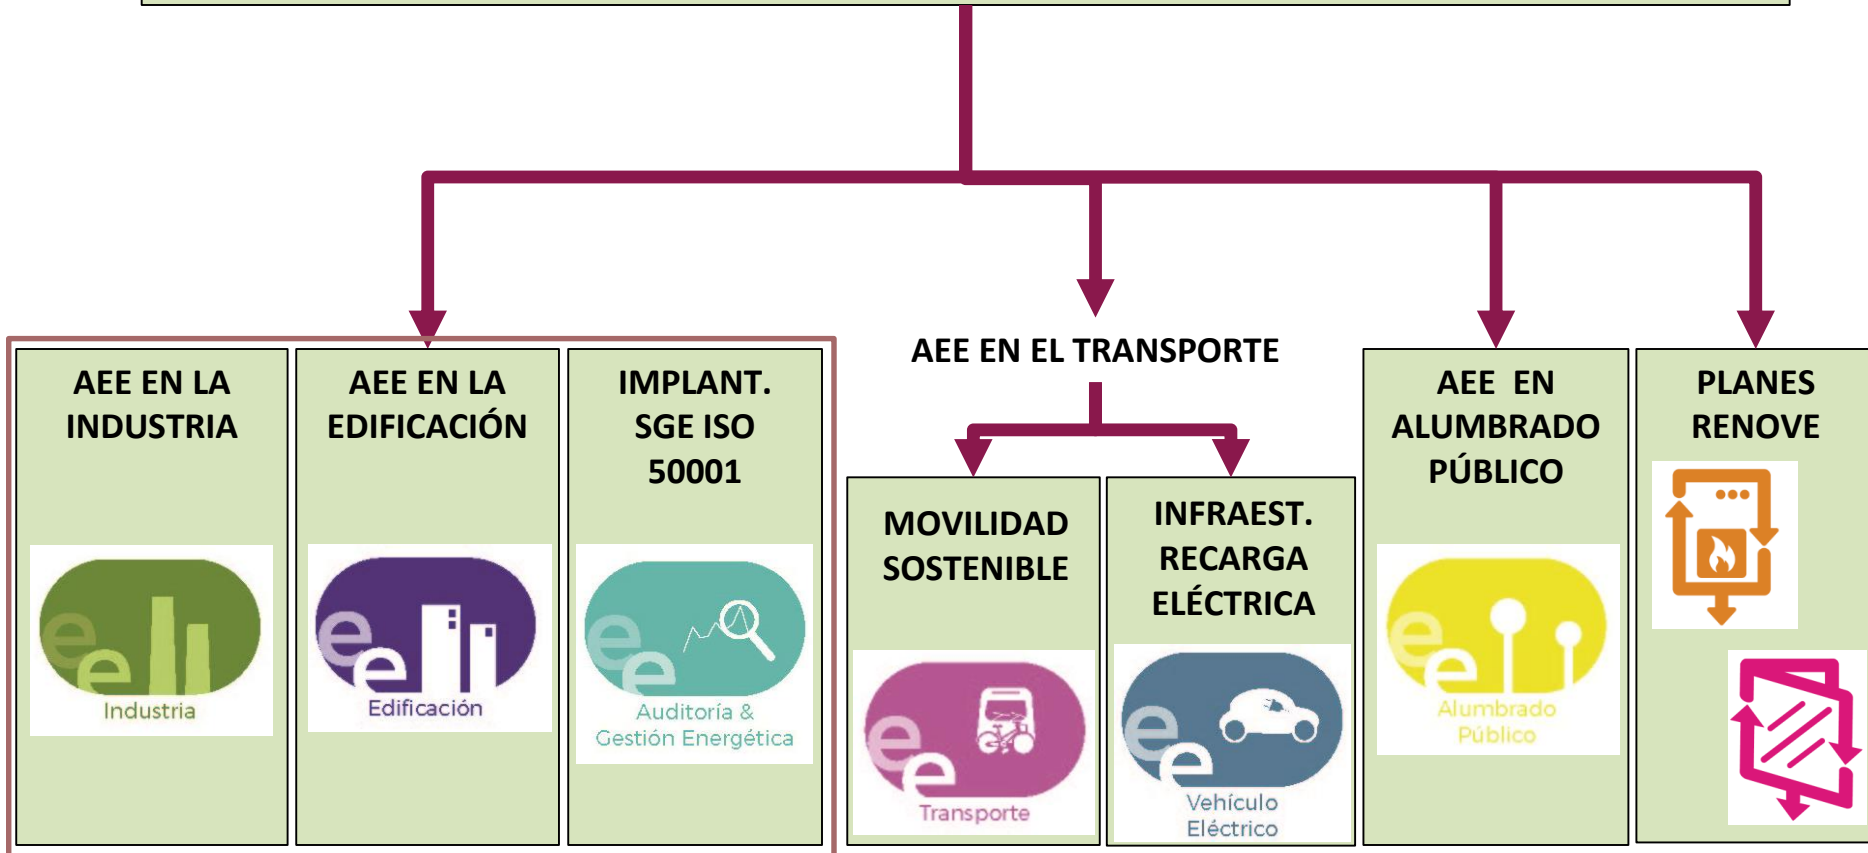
AEE EN LA INDUSTRIA

Industria

AEE EN LA EDIFICACIÓN

Edificación

IMPLANT. SGE ISO 50001

Auditoría & Gestión Energética

AEE EN EL TRANSPORTE

MOVILIDAD SOSTENIBLE

Transporte

INFRAEST. RECARGA ELÉCTRICA

Vehículo Eléctrico

AEE EN ALUMBRADO PÚBLICO

Alumbrado Público

PLANES RENOVE